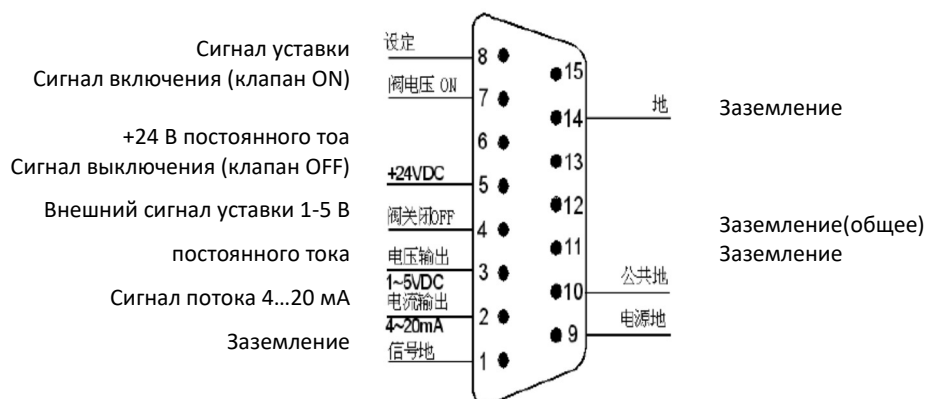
Сигнал уставки
Сигнал включения (клапан ON)

+24 В постоянного тоа
Сигнал выключения (клапан OFF)

Внешний сигнал уставки 1-5 В

постоянного тока

Сигнал потока 4…20 мА

Заземление

设定
阀电压 ON
+24VDC
阀关闭OFF
电压输出
1~5VDC
电流输出
4~20mA
信号地

8
7
6
5
4
3
2
1

15
14
13
12
11
10
9

地
公共地
电源地

Заземление

Заземление(общее)
Заземление